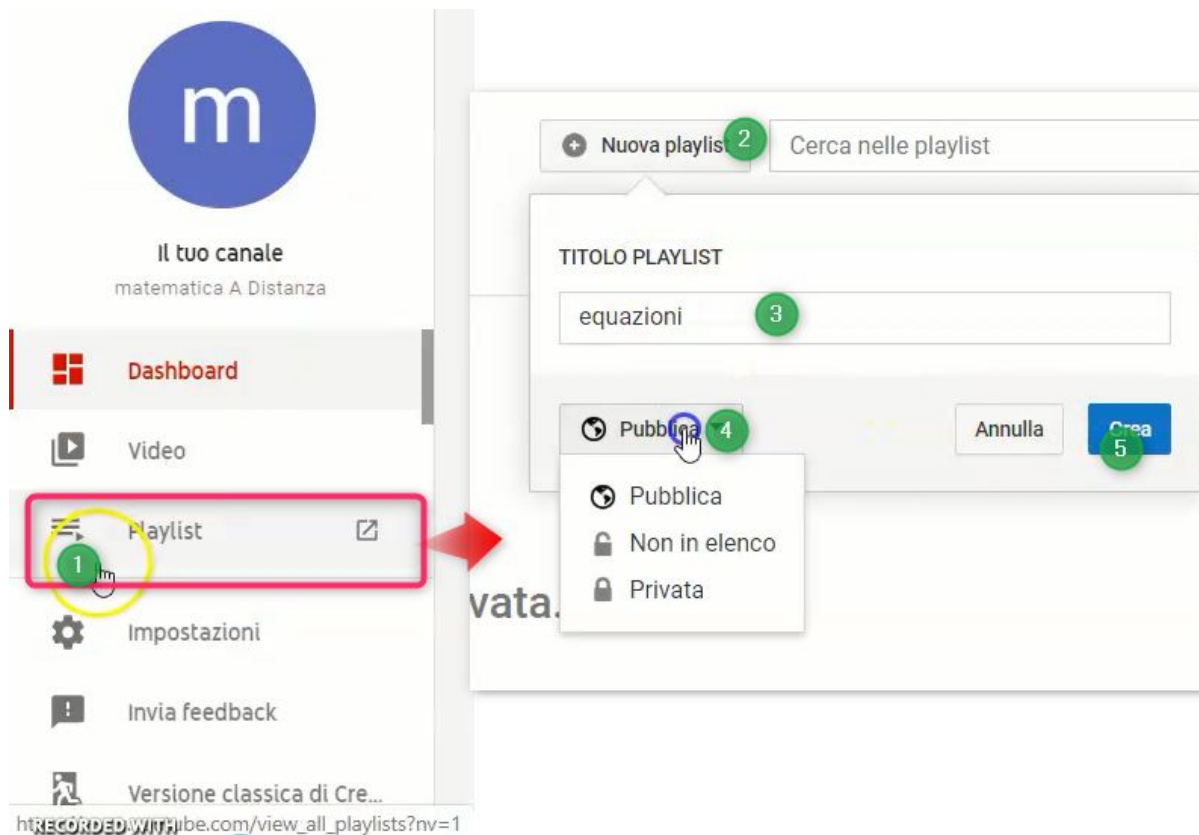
m

Il tuo canale
matematica A Distanza

Dashboard

Video

Playlist

1

Impostazioni

Invia feedback

Versione classica di Cre...

ht RECORDED WITH ube.com/view_all_playlists?nv=1

Nuova playlis 2

Cerca nelle playlist

TITOLO PLAYLIST

equazioni 3

Pubblica 4

Annulla

Crea 5

Pubblica
Non in elenco
Privata

vata.